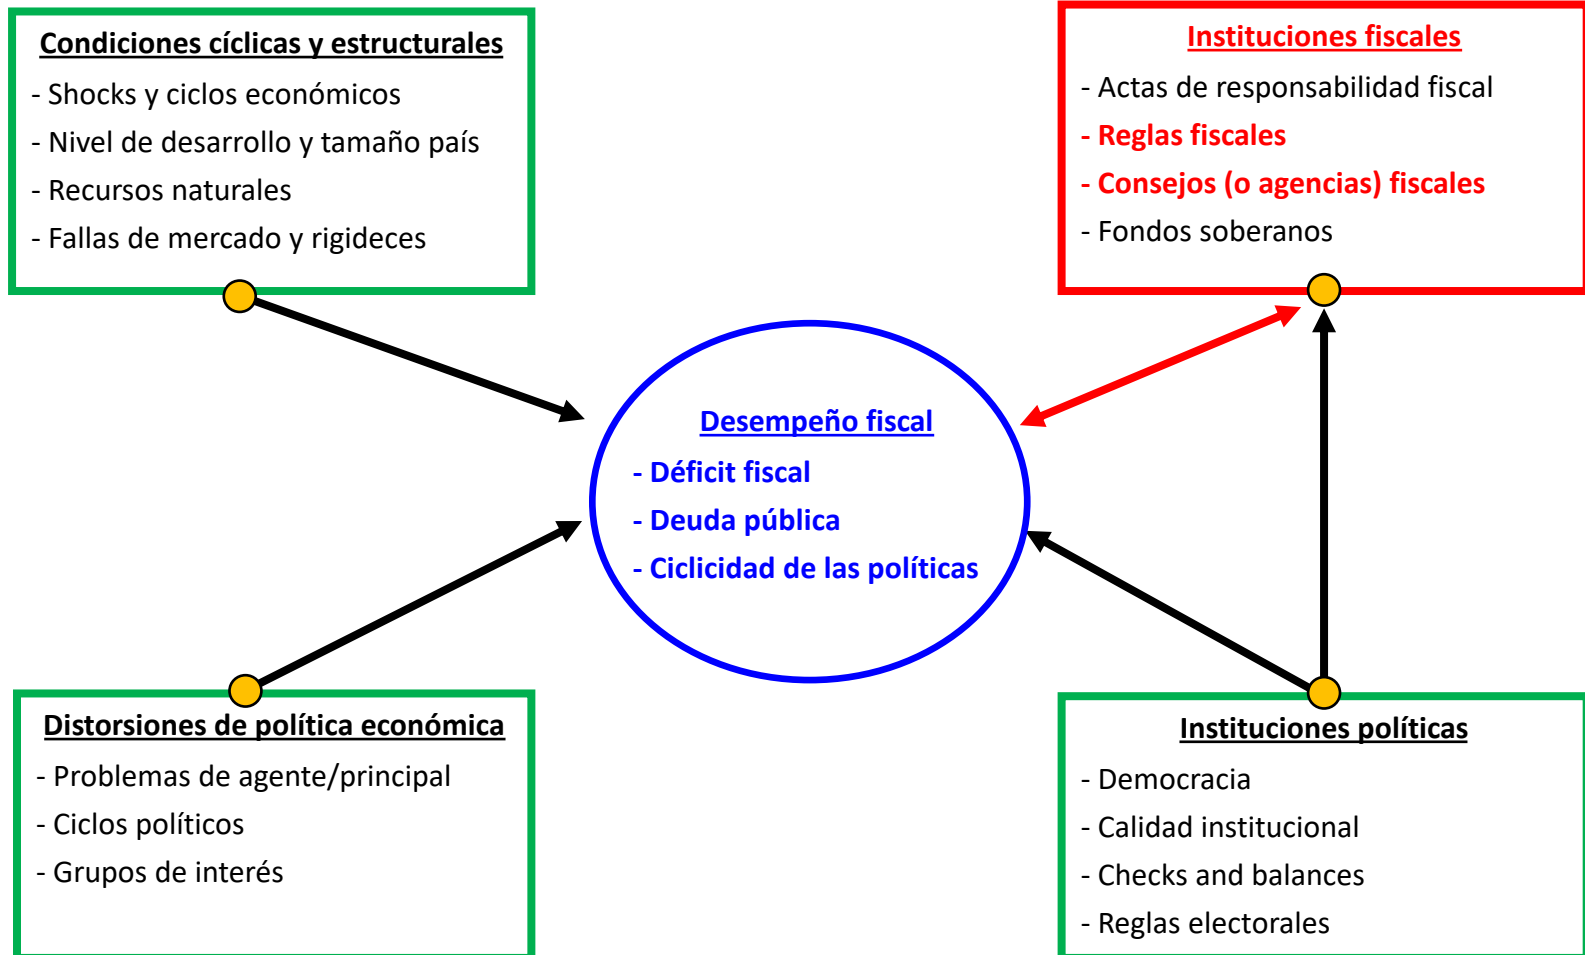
Condiciones cíclicas y estructurales
- Shocks y ciclos económicos
- Nivel de desarrollo y tamaño país
- Recursos naturales
- Fallas de mercado y rigideces

Instituciones fiscales
- Actas de responsabilidad fiscal
- Reglas fiscales
- Consejos (o agencias) fiscales
- Fondos soberanos

Desempeño fiscal
- Déficit fiscal
- Deuda pública
- Ciclicidad de las políticas

Distorsiones de política económica
- Problemas de agente/principal
- Ciclos políticos
- Grupos de interés

Instituciones políticas
- Democracia
- Calidad institucional
- Checks and balances
- Reglas electorales